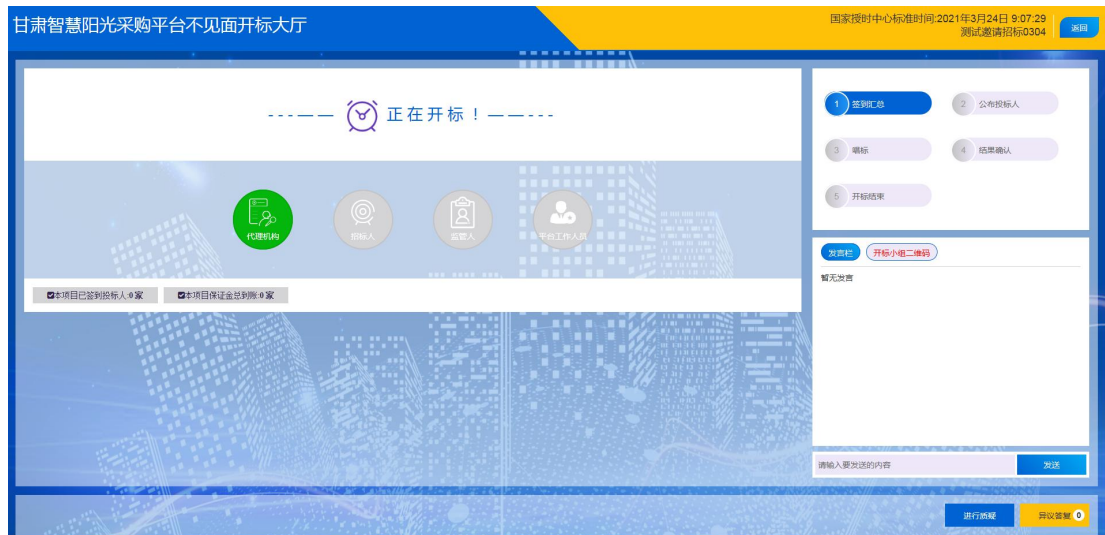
甘肃智慧阳光采购平台不见面开标大厅

国家授时中心标准时间:2021年3月24日 9:07:29
测试邀请招标0304

返回

---—— 正在开标！——---

代理机构

招标人

监管人

平台工作人员

本项目已签到投标人:0家

本项目保证金总到账:0家

1 签到汇总

2 公布投标人

3 唱标

4 结果确认

5 开标结束

发言栏

开标小组二维码

暂无发言

请输入要发送的内容

发送

进行质疑

异议答复 0